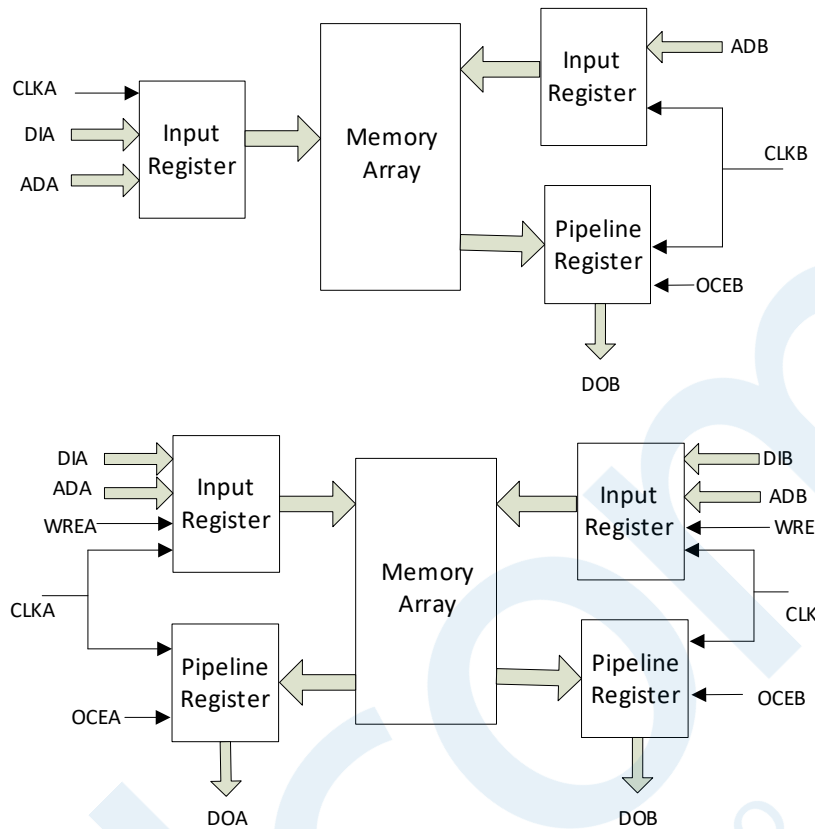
CLKA
DIA
ADA
Input Register
Memory Array
Input Register
ADB
CLKB
Pipeline Register
OCEB
DOB

DIA
ADA
WREA
Input Register
CLKA
Pipeline Register
OCEA
DOA
Memory Array
Input Register
DIB
ADB
WRE
CLK
Pipeline Register
OCEB
DOB